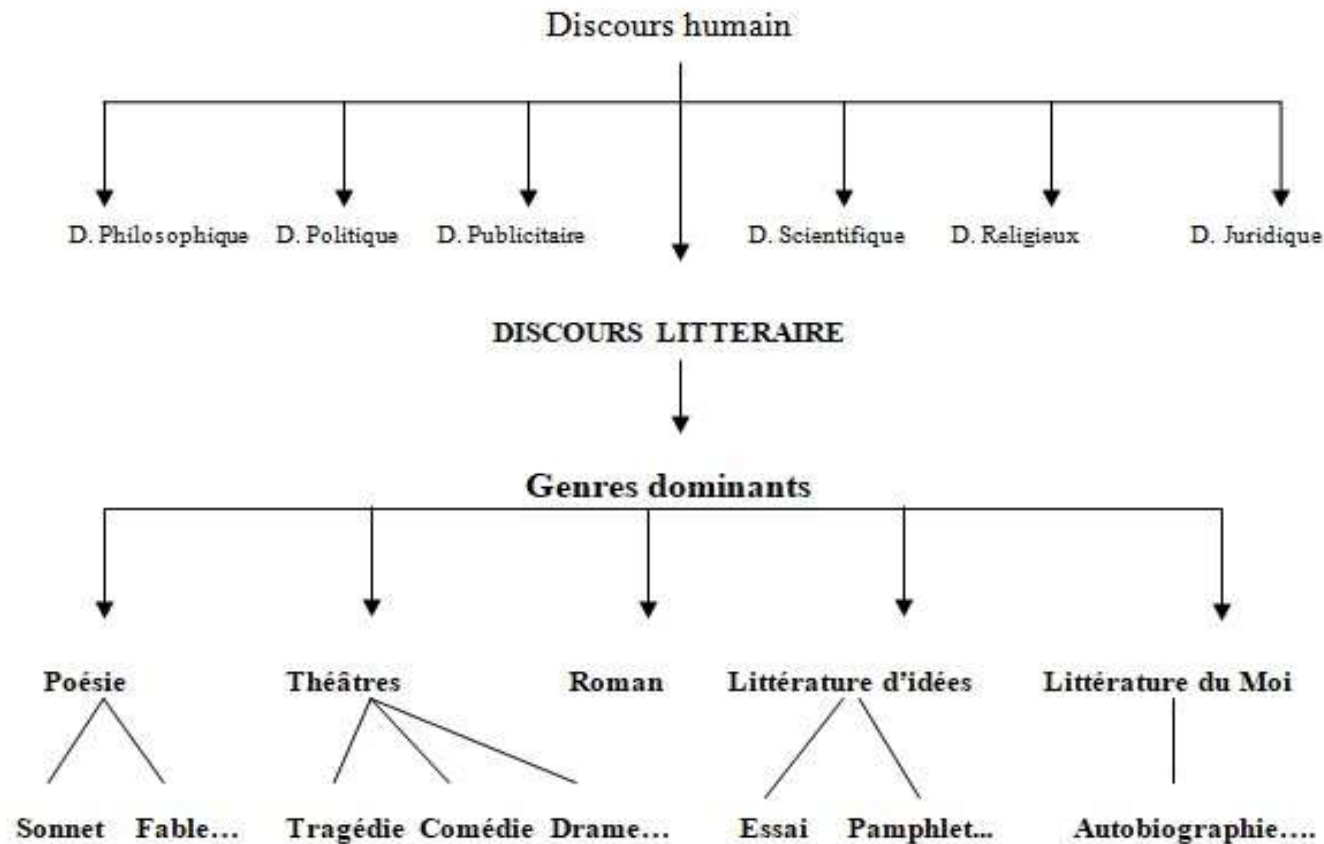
Discours humain

D. Philosophique D. Politique D. Publicitaire D. Scientifique D. Religieux D. Juridique

DISCOURS LITTERAIRE

Genres dominants

Poésie Théâtres Roman Littérature d'idées Littérature du Moi

Sonnet Fable... Tragédie Comédie Drame... Essai Pamphlet... Autobiographie....